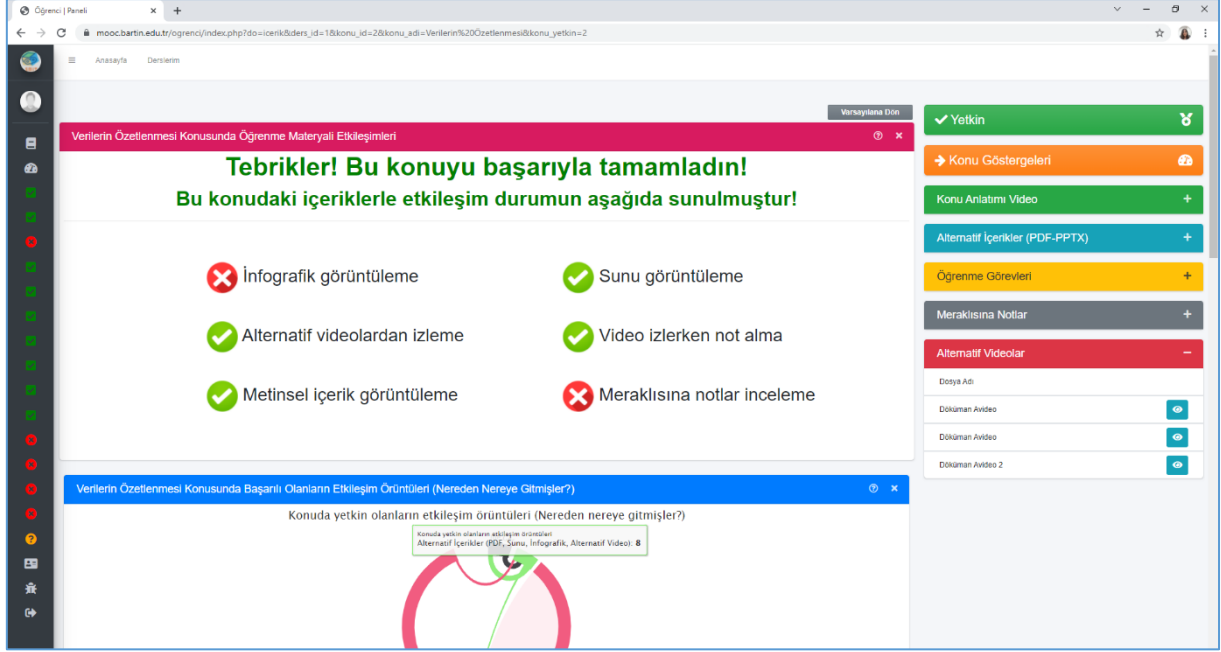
Öğrenci | Paneli
mooc.bartin.edu.tr/ogrenci/index.php?do=icerik&ders_id=1&konu_id=2&konu_adi=Verilerin%20Özetlenmesi&konu_yetkin=2

Anasayfa Derslerim

Varsayılana Dön

Verilerin Özetlenmesi Konusunda Öğrenme Materyali Etkileşimleri

Tebrikler! Bu konuyu başarıyla tamamladın!
Bu konudaki içeriklerle etkileşim durumun aşağıda sunulmuştur!

İnfografik görüntüleme
Sunu görüntüleme
Alternatif videolardan izleme
Video izlerken not alma
Metinsel içerik görüntüleme
Meraklısına notlar inceleme

Verilerin Özetlenmesi Konusunda Başarılı Olanların Etkileşim Örüntüleri (Nereden Nereye Gitmişler?)

Konuda yetkin olanların etkileşim örüntüleri (Nereden nereye gitmişler?)
Konuda yetkin olanların etkileşim örüntüleri
Alternatif İçerikler (PDF, Sunu, İnfografik, Alternatif Video): 8

Yetkin
Konu Göstergeleri
Konu Anlatımı Video
Alternatif İçerikler (PDF-PPTX)
Öğrenme Görevleri
Meraklısına Notlar
Alternatif Videolar
Dosya Adı
Döküman Avideo
Döküman Avideo
Döküman Avideo 2